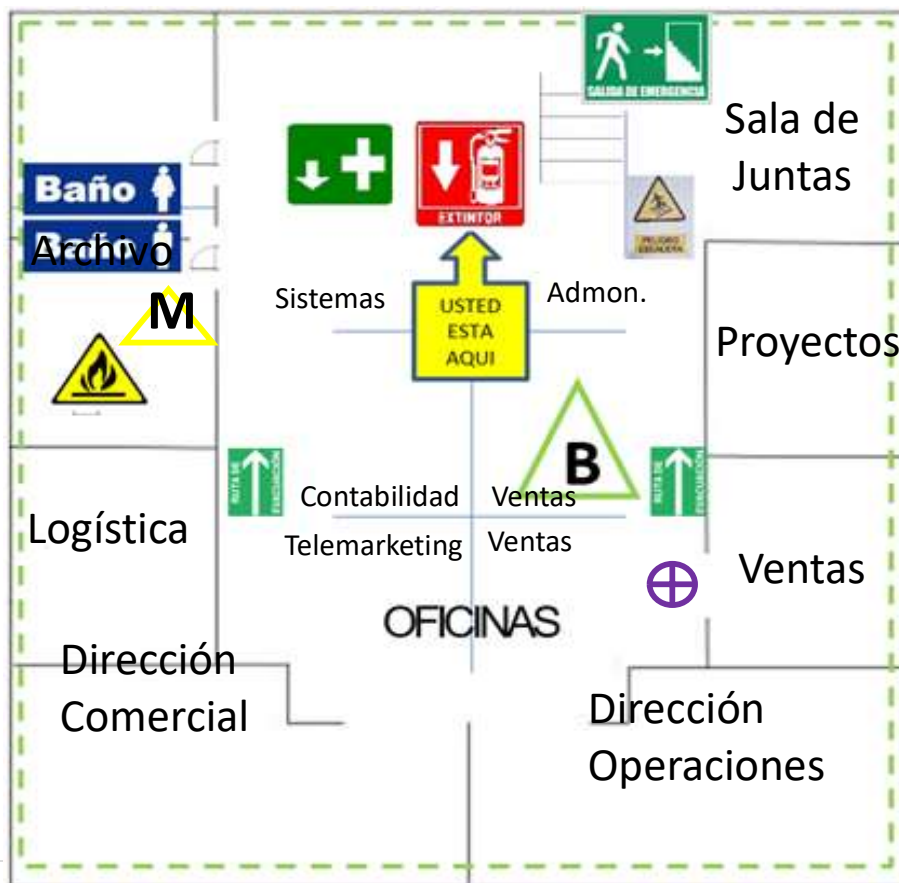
SALIDA DE EMERGENCIA

Sala de Juntas

Baño

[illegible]

Archivo

EXTINTOR

PELIGRO ESCALERA

M

Sistemas

USTED ESTA AQUI

Admon.

Proyectos

B

RUTA DE EVACUACION

RUTA DE EVACUACION

Contabilidad

Ventas

Logística

Telemarketing

Ventas

Ventas

OFICINAS

Dirección Comercial

Dirección Operaciones